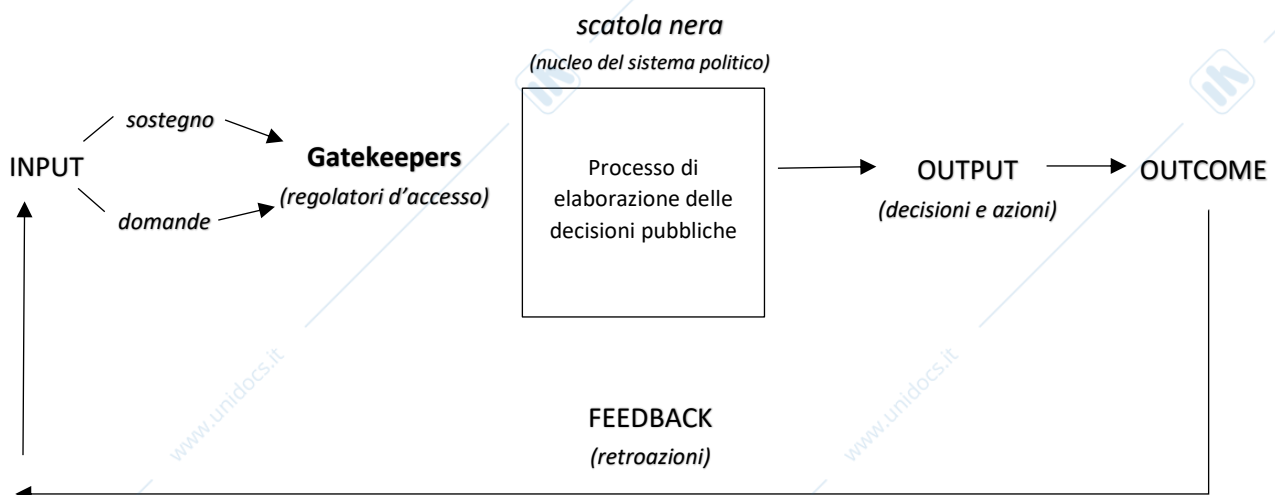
scatola nera

(nucleo del sistema politico)

INPUT

sostegno

domande

Gatekeepers

(regolatori d'accesso)

Processo di elaborazione delle decisioni pubbliche

OUTPUT

(decisioni e azioni)

OUTCOME

FEEDBACK

(retroazioni)

www.unidocs.it

www.unidocs.it

www.unidocs.it

www.unidocs.it